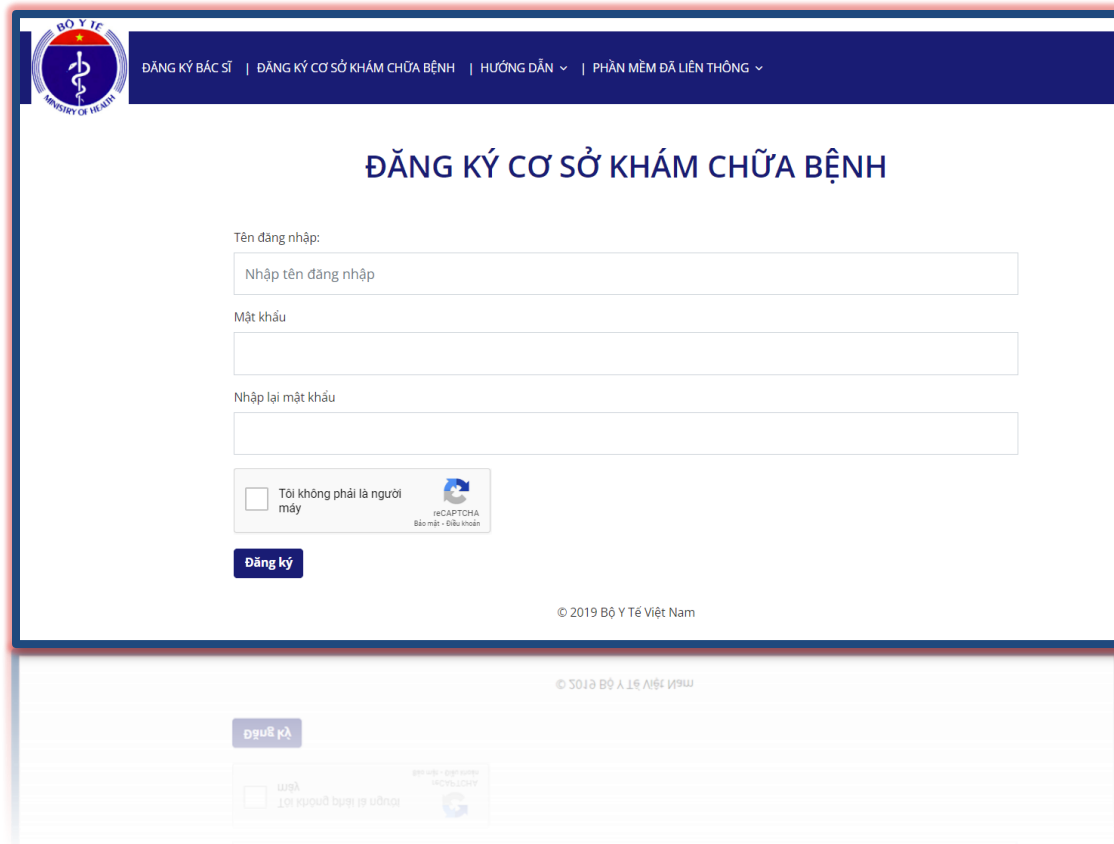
BỘ Y TẾ
MINISTRY OF HEALTH

ĐĂNG KÝ BÁC SĨ | ĐĂNG KÝ CƠ SỞ KHÁM CHỮA BỆNH | HƯỚNG DẪN | PHẦN MỀM ĐÃ LIÊN THÔNG

ĐĂNG KÝ CƠ SỞ KHÁM CHỮA BỆNH

Tên đăng nhập:

Nhập tên đăng nhập

Mật khẩu

Nhập lại mật khẩu

Tôi không phải là người máy

reCAPTCHA
Bảo mật - Điều khoản

Đăng ký

© 2019 Bộ Y Tế Việt Nam